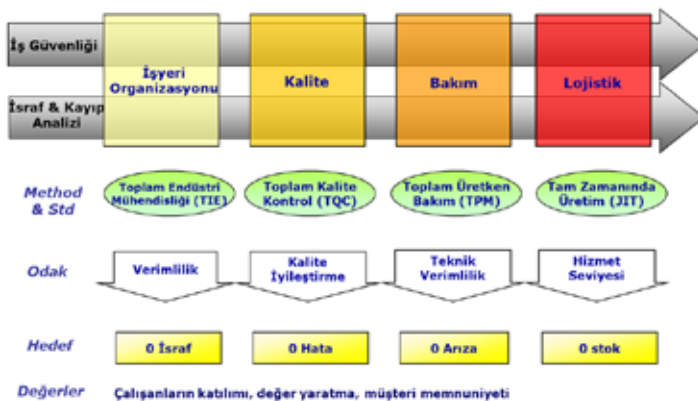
İş Güvenliği

İsraf & Kayıp Analizi

İşyeri Organizasyonu

Kalite

Bakım

Lojistik

Method & Std

Toplam Endüstri Mühendisliği (TIE)

Toplam Kalite Kontrol (TQC)

Toplam Üretken Bakım (TPM)

Tam Zamanında Üretim (JIT)

Odak

Verimlilik

Kalite İyileştirme

Teknik Verimlilik

Hizmet Seviyesi

Hedef

0 İsraf

0 Hata

0 Arıza

0 stok

Değerler

Çalışanların katılımı, değer yaratma, müşteri memnuniyeti